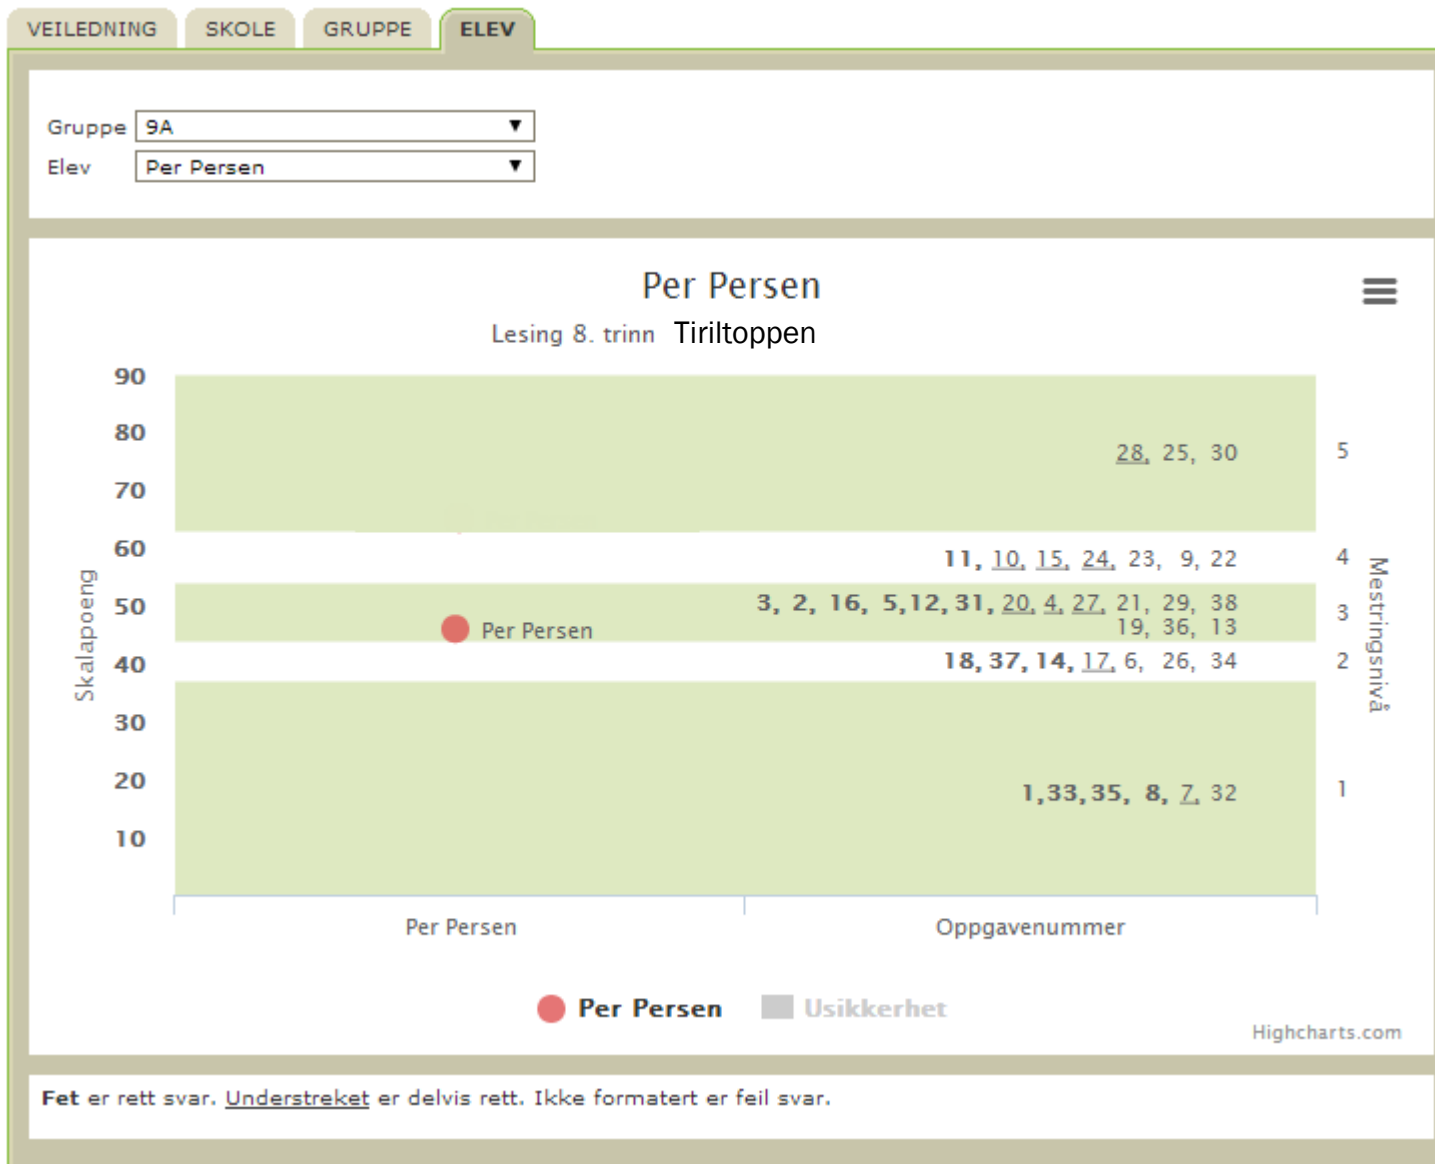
VEILEDNING SKOLE GRUPPE ELEV

Gruppe 9A
Elev Per Persen

Per Persen

Lesing 8. trinn Tiriltoppen

90
80
70
60
50
40
30
20
10

Skalapoeng

28, 25, 30
11, 10, 15, 24, 23, 9, 22
3, 2, 16, 5,12, 31, 20, 4, 27, 21, 29, 38
19, 36, 13
Per Persen
18, 37, 14, 17, 6, 26, 34
1,33,35, 8, 7, 32

5
4
3
2
1

Mestringsnivå

Per Persen
Oppgavenummer

Per Persen Usikkerhet

Highcharts.com

Fet er rett svar. Understreket er delvis rett. Ikke formatert er feil svar.